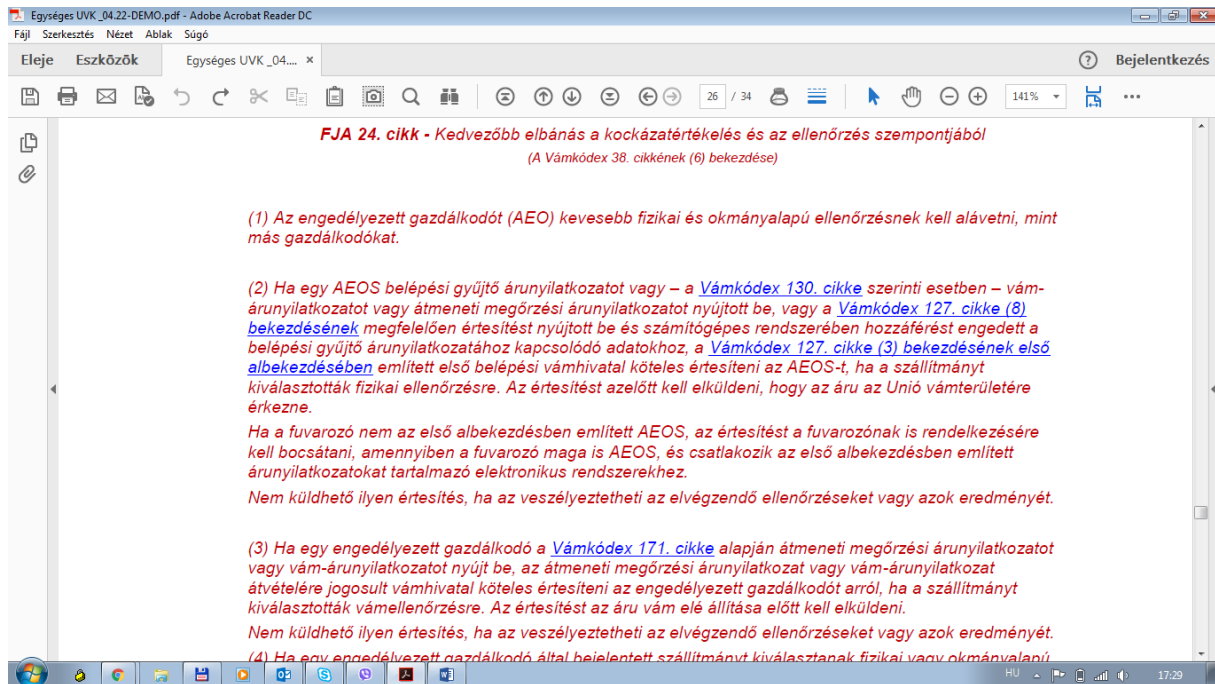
Egységes UVK _04.22-DEMO.pdf - Adobe Acrobat Reader DC

Fájl Szerkesztés Nézet Ablak Súgó

Eleje Eszközök Egységes UVK _04.... ×

Bejelentkezés

26 / 34

141%

FJA 24. cikk - Kedvezőbb elbánás a kockázatértékelés és az ellenőrzés szempontjából
(A Vámkódex 38. cikkének (6) bekezdése)

(1) Az engedélyezett gazdálkodót (AEO) kevesebb fizikai és okmányalapú ellenőrzésnek kell alávetni, mint más gazdálkodókat.

(2) Ha egy AEOS belépési gyűjtő árunyilatkozatot vagy – a Vámkódex 130. cikke szerinti esetben – vám-árunyilatkozatot vagy átmeneti megőrzési árunyilatkozatot nyújtott be, vagy a Vámkódex 127. cikke (8) bekezdésének megfelelően értesítést nyújtott be és számítógépes rendszerében hozzáférést engedett a belépési gyűjtő árunyilatkozatához kapcsolódó adatokhoz, a Vámkódex 127. cikke (3) bekezdésének első albekezdésében említett első belépési vámhivatal köteles értesíteni az AEOS-t, ha a szállítmányt kiválasztották fizikai ellenőrzésre. Az értesítést azelőtt kell elküldeni, hogy az áru az Unió vámterületére érkezne.

Ha a fuvarozó nem az első albekezdésben említett AEOS, az értesítést a fuvarozónak is rendelkezésére kell bocsátani, amennyiben a fuvarozó maga is AEOS, és csatlakozik az első albekezdésben említett árunyilatkozatokat tartalmazó elektronikus rendszerekhez.

Nem küldhető ilyen értesítés, ha az veszélyeztetheti az elvégzendő ellenőrzéseket vagy azok eredményét.

(3) Ha egy engedélyezett gazdálkodó a Vámkódex 171. cikke alapján átmeneti megőrzési árunyilatkozatot vagy vám-árunyilatkozatot nyújt be, az átmeneti megőrzési árunyilatkozat vagy vám-árunyilatkozat átvételére jogosult vámhivatal köteles értesíteni az engedélyezett gazdálkodót arról, ha a szállítmányt kiválasztották vámellenőrzésre. Az értesítést az áru vám elé állítása előtt kell elküldeni.

Nem küldhető ilyen értesítés, ha az veszélyeztetheti az elvégzendő ellenőrzéseket vagy azok eredményét.

(4) Ha egy engedélyezett gazdálkodó által bejelentett szállítmányt kiválasztanak fizikai vagy okmányalapú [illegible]

HU 17:29